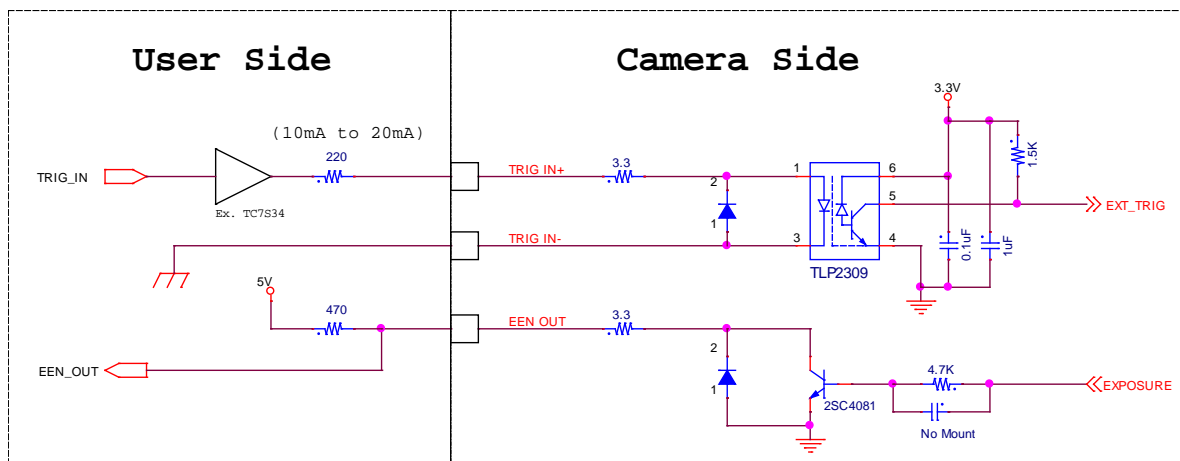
User Side

Camera Side

(10mA to 20mA)

TRIG_IN

220

Ex. TC7S34

5V

470

EEN_OUT

TRIG IN+

3.3

2

1

TRIG IN-

EEN OUT

3.3

2

1

1

6

5

3

4

TLP2309

3.3V

1.5K

EXT_TRIG

0.1uF

1uF

2SC4081

4.7K

No Mount

EXPOSURE